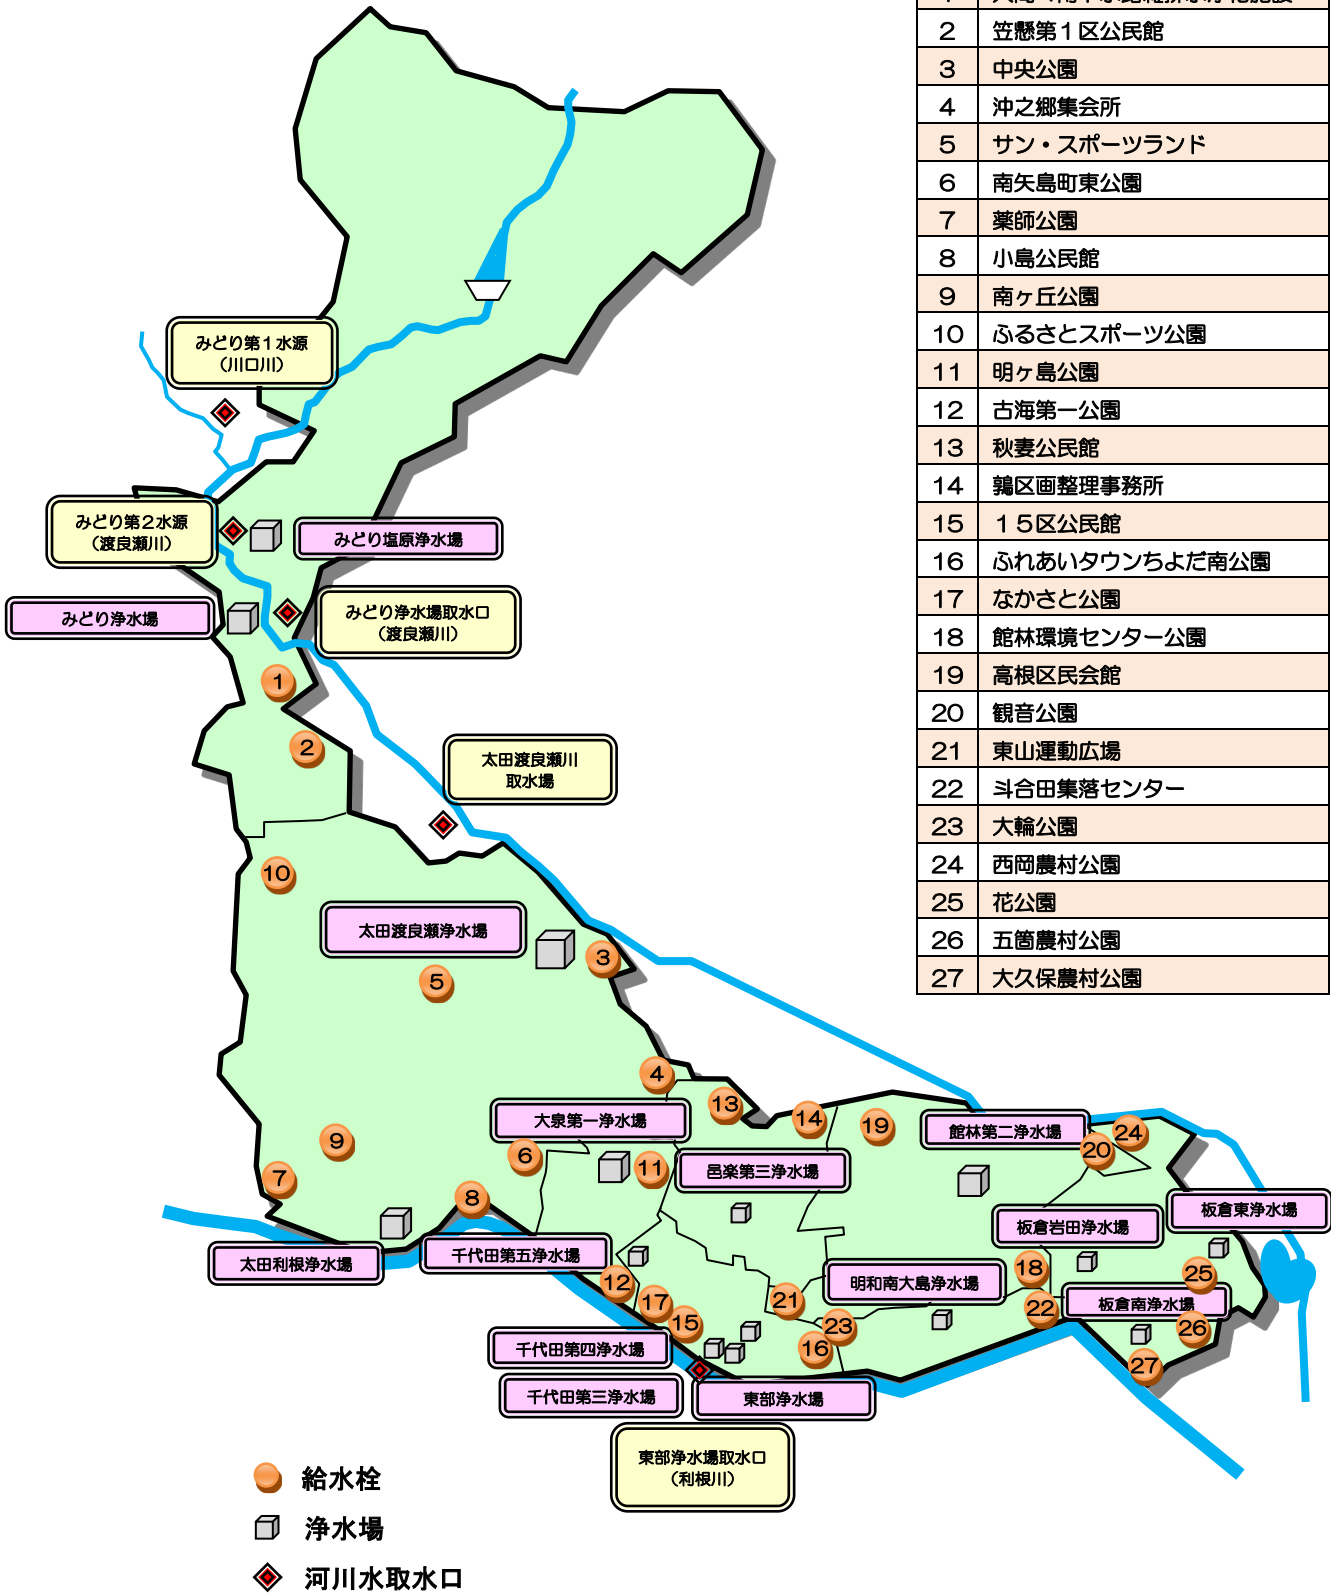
| 1 | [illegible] |
|---|---|
| 2 | 笠懸第１区公民館 |
| 3 | 中央公園 |
| 4 | 沖之郷集会所 |
| 5 | サン・スポーツランド |
| 6 | 南矢島町東公園 |
| 7 | 薬師公園 |
| 8 | 小島公民館 |
| 9 | 南ヶ丘公園 |
| 10 | ふるさとスポーツ公園 |
| 11 | 明ヶ島公園 |
| 12 | 古海第一公園 |
| 13 | 秋妻公民館 |
| 14 | 鶉区画整理事務所 |
| 15 | １５区公民館 |
| 16 | ふれあいタウンちよだ南公園 |
| 17 | なかさと公園 |
| 18 | 館林環境センター公園 |
| 19 | 高根区民会館 |
| 20 | 観音公園 |
| 21 | 東山運動広場 |
| 22 | 斗合田集落センター |
| 23 | 大輪公園 |
| 24 | 西岡農村公園 |
| 25 | 花公園 |
| 26 | 五箇農村公園 |
| 27 | 大久保農村公園 |

みどり第１水源（川口川）
みどり第２水源（渡良瀬川）
みどり塩原浄水場
みどり浄水場
みどり浄水場取水口（渡良瀬川）
太田渡良瀬川取水場
太田渡良瀬浄水場
大泉第一浄水場
邑楽第三浄水場
館林第二浄水場
板倉東浄水場
板倉岩田浄水場
太田利根浄水場
千代田第五浄水場
明和南大島浄水場
板倉南浄水場
千代田第四浄水場
千代田第三浄水場
東部浄水場
東部浄水場取水口（利根川）
1 2 3 4 5 6 7 8 9 10 11 12 13 14 15 16 17 18 19 20 21 22 23 24 25 26 27

給水栓
浄水場
河川水取水口